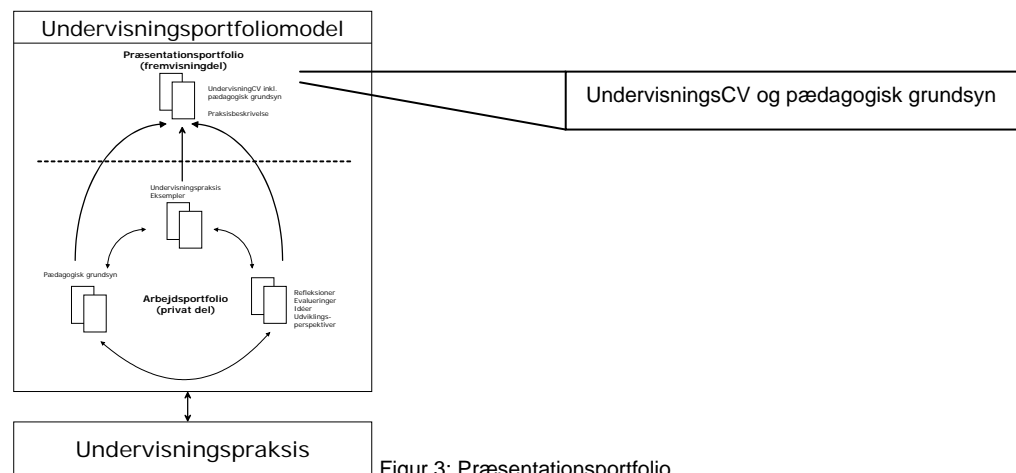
Undervisningsportfoliomodel

Præsentationsportfolio (fremvisningdel)

UndervisningCV inkl. pædagogisk grundsyn

Praksisbeskrivelse

UndervisningsCV og pædagogisk grundsyn

Undervisningspraksis Eksempler

Pædagogisk grundsyn

Arbejdsportfolio (privat del)

Refleksioner Evalueringer Idéer Udviklingsperspektiver

Undervisningspraksis

Figur 3: Præsentationsportfolio